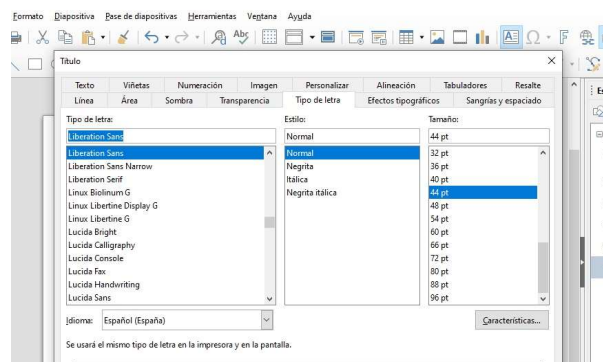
Formato Diapositiva Pase de diapositivas Herramientas Ventana Ayuda

Título

Texto | Viñetas | Numeración | Imagen | Personalizar | Alineación | Tabuladores | Resalte
Línea | Área | Sombra | Transparencia | Tipo de letra | Efectos tipográficos | Sangrías y espaciado

Tipo de letra:
Liberation Sans
Liberation Sans
Liberation Sans Narrow
Liberation Serif
Linux Biolinum G
Linux Libertine Display G
Linux Libertine G
Lucida Bright
Lucida Calligraphy
Lucida Console
Lucida Fax
Lucida Handwriting
Lucida Sans

Estilo:
Normal
Normal
Negrita
Itálica
Negrita itálica

Tamaño:
44 pt
32 pt
36 pt
40 pt
44 pt
48 pt
54 pt
60 pt
66 pt
72 pt
80 pt
88 pt
96 pt

Idioma: Español (España)

Características...

Se usará el mismo tipo de letra en la impresora y en la pantalla.